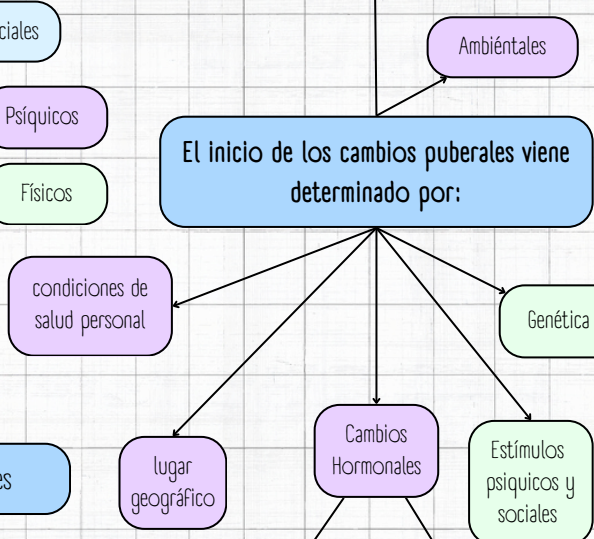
ciales

Psíquicos

Físicos

Ambiéntales

El inicio de los cambios puberales viene determinado por:

condiciones de salud personal

Genética

es

lugar geográfico

Cambios Hormonales

Estímulos psiquicos y sociales